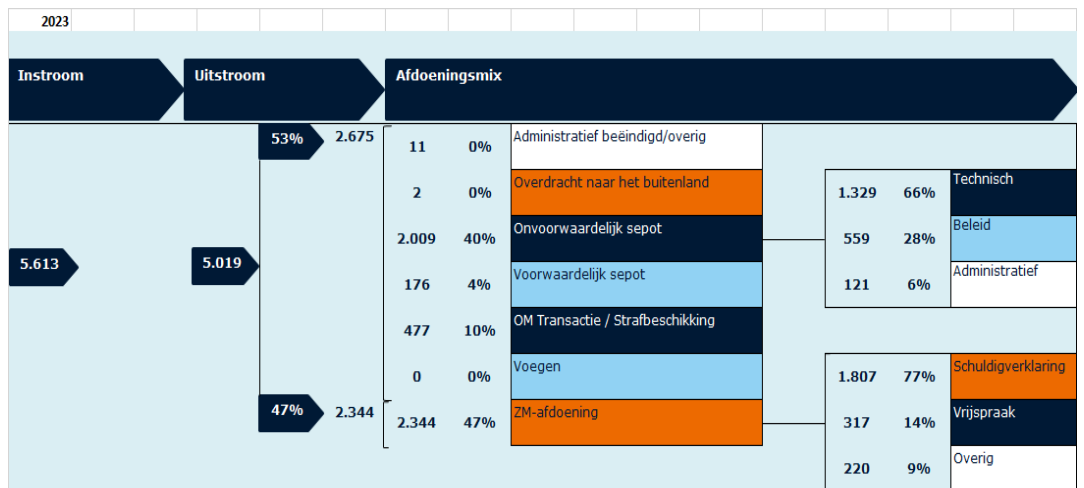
2023

Instroom

Uitstroom

Afdoeningsmix

5.613

5.019

53% 2.675

47% 2.344

| | | |
|---|---|---|
| 11 | 0% | Administratief beëindigd/overig |
| 2 | 0% | Overdracht naar het buitenland |
| 2.009 | 40% | Onvoorwaardelijk sepot |
| 176 | 4% | Voorwaardelijk sepot |
| 477 | 10% | OM Transactie / Strafbeschikking |
| 0 | 0% | Voegen |
| 2.344 | 47% | ZM-afdoening |

| | | |
|---|---|---|
| 1.329 | 66% | Technisch |
| 559 | 28% | Beleid |
| 121 | 6% | Administratief |

| | | |
|---|---|---|
| 1.807 | 77% | Schuldigverklaring |
| 317 | 14% | Vrijspraak |
| 220 | 9% | Overig |